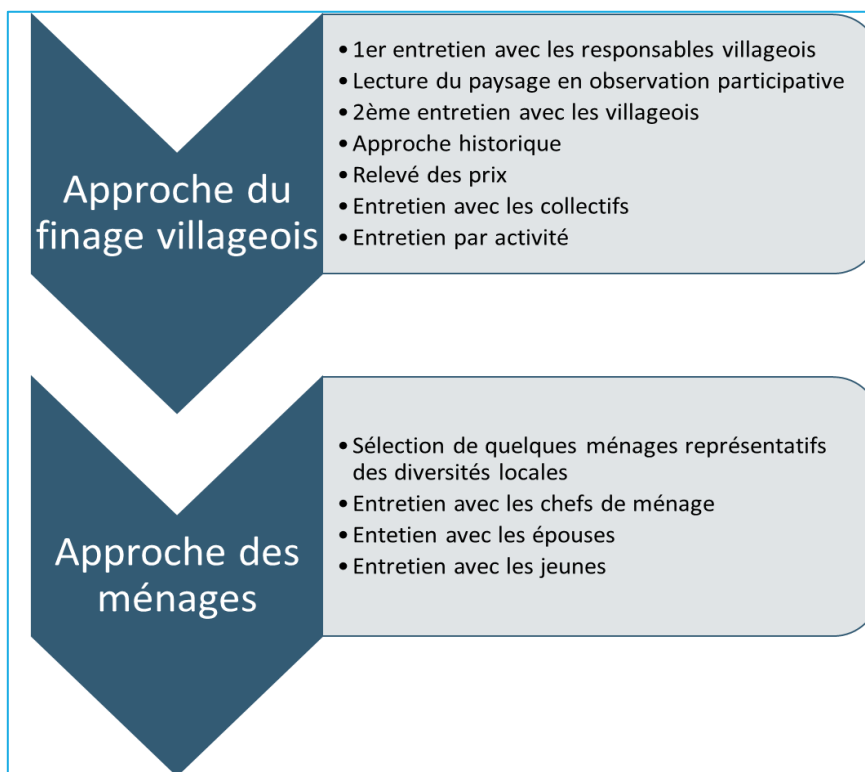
Approche du finage villageois

- 1er entretien avec les responsables villageois
- Lecture du paysage en observation participative
- 2ème entretien avec les villageois
- Approche historique
- Relevé des prix
- Entretien avec les collectifs
- Entretien par activité

Approche des ménages

- Sélection de quelques ménages représentatifs des diversités locales
- Entretien avec les chefs de ménage
- Entetien avec les épouses
- Entretien avec les jeunes